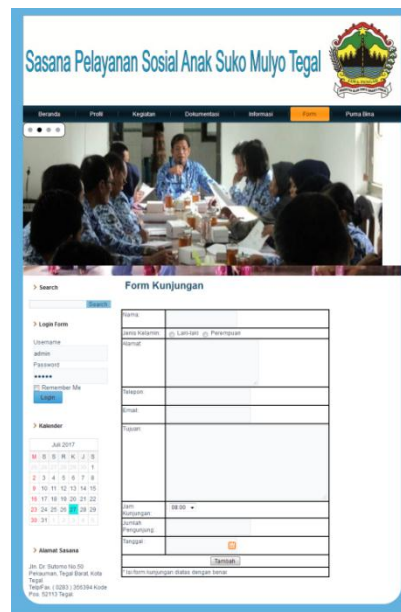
Sasana Pelayanan Sosial Anak Suko Mulyo Tegal

Beranda Profil Kegiatan Dokumentasi Informasi Form Purna Bina

Search

Search

Login Form

Username

admin

Password

•••••

Remember Me

Login

Kalender

| Juli 2017 | | | | | | |
|---|---|---|---|---|---|---|
| M | S | S | R | K | J | S |
| 25 | 26 | 27 | 28 | 29 | 30 | 1 |
| 2 | 3 | 4 | 5 | 6 | 7 | 8 |
| 9 | 10 | 11 | 12 | 13 | 14 | 15 |
| 16 | 17 | 18 | 19 | 20 | 21 | 22 |
| 23 | 24 | 25 | 26 | 27 | 28 | 29 |
| 30 | 31 | 1 | 2 | 3 | 4 | 5 |

Alamat Sasana

Jln. Dr. Sutomo No.50 Pekauman, Tegal Barat, Kota Tegal
Telp/Fax. ( 0283 ) 356394 Kode Pos. 52113 Tegal

Form Kunjungan

| | |
|---|---|
| Nama | |
| Jenis Kelamin | Laki-laki Perempuan |
| Alamat | |
| Telepon | |
| Email | |
| Tujuan | |
| Jam Kunjungan | 08:00 |
| Jumlah Pengunjung | |
| Tanggal | |
| | Tambah |
| | *Isi form kunjungan diatas dengan benar |